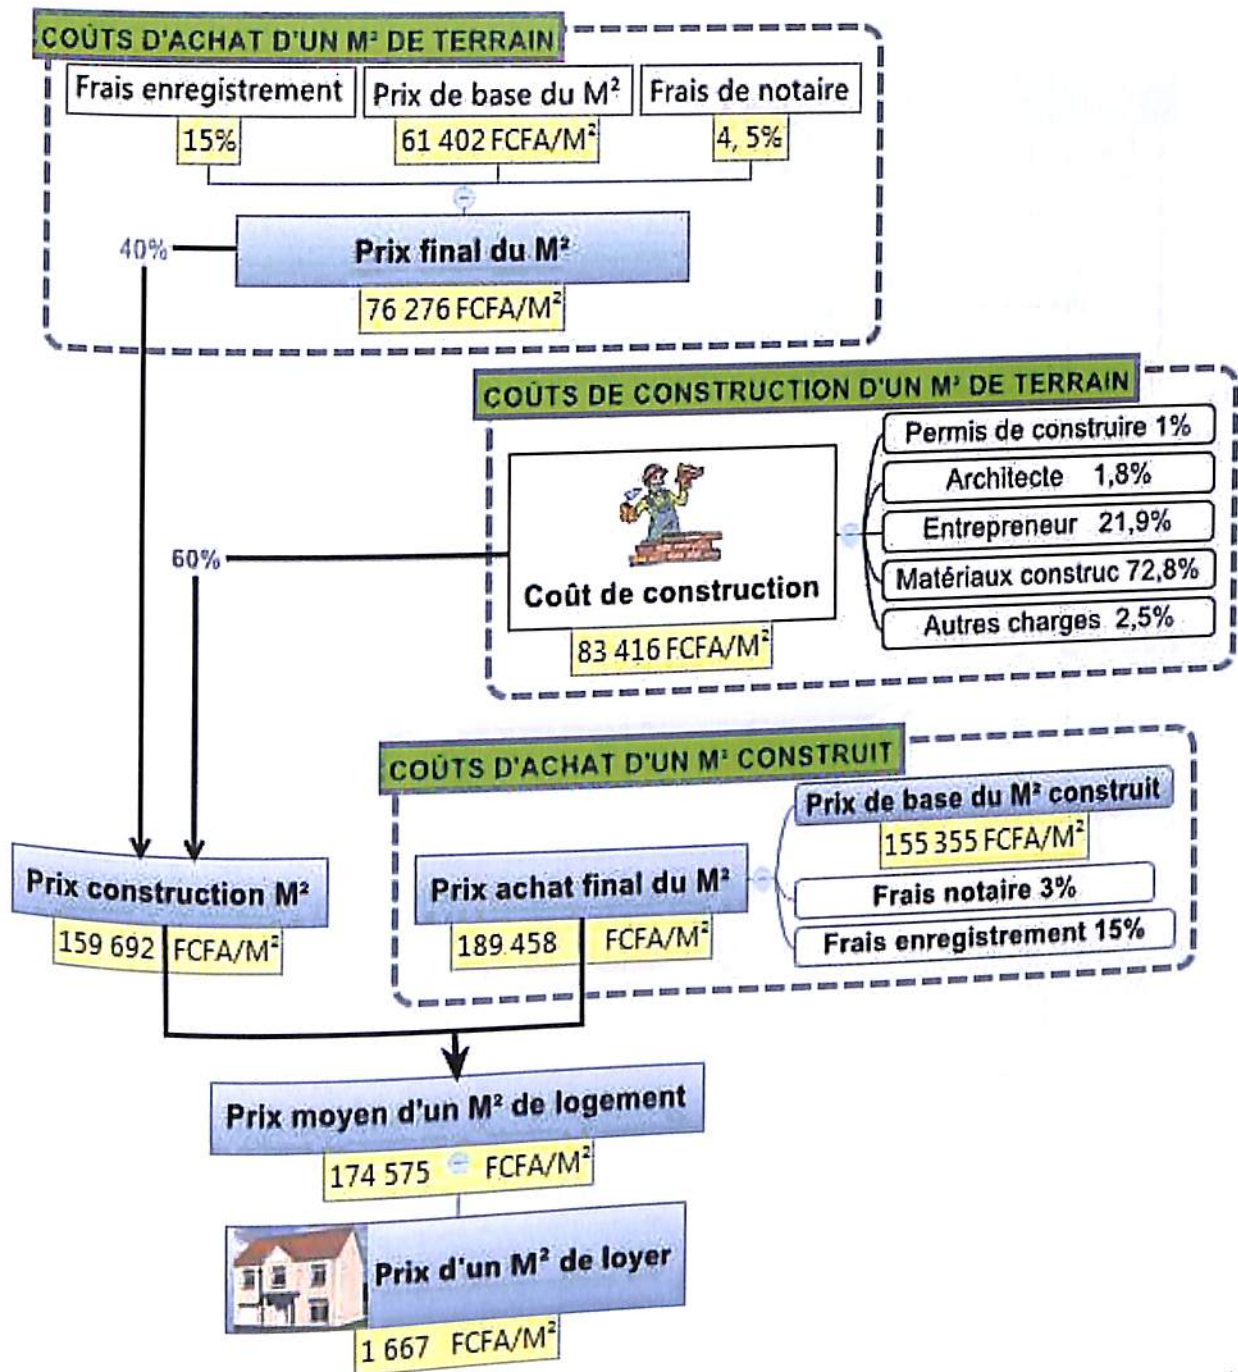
COÛTS D'ACHAT D'UN M² DE TERRAIN

Frais enregistrement
15%

Prix de base du M²
61 402 FCFA/M²

Frais de notaire
4, 5%

40%

Prix final du M²
76 276 FCFA/M²

COÛTS DE CONSTRUCTION D'UN M² DE TERRAIN

60%

Coût de construction
83 416 FCFA/M²

Permis de construire 1%
Architecte 1,8%
Entrepreneur 21,9%
Matériaux construc 72,8%
Autres charges 2,5%

COÛTS D'ACHAT D'UN M² CONSTRUIT

Prix de base du M² construit
155 355 FCFA/M²
Frais notaire 3%
Frais enregistrement 15%

Prix construction M²
159 692 FCFA/M²

Prix achat final du M²
189 458 FCFA/M²

Prix moyen d'un M² de logement
174 575 FCFA/M²

Prix d'un M² de loyer
1 667 FCFA/M²